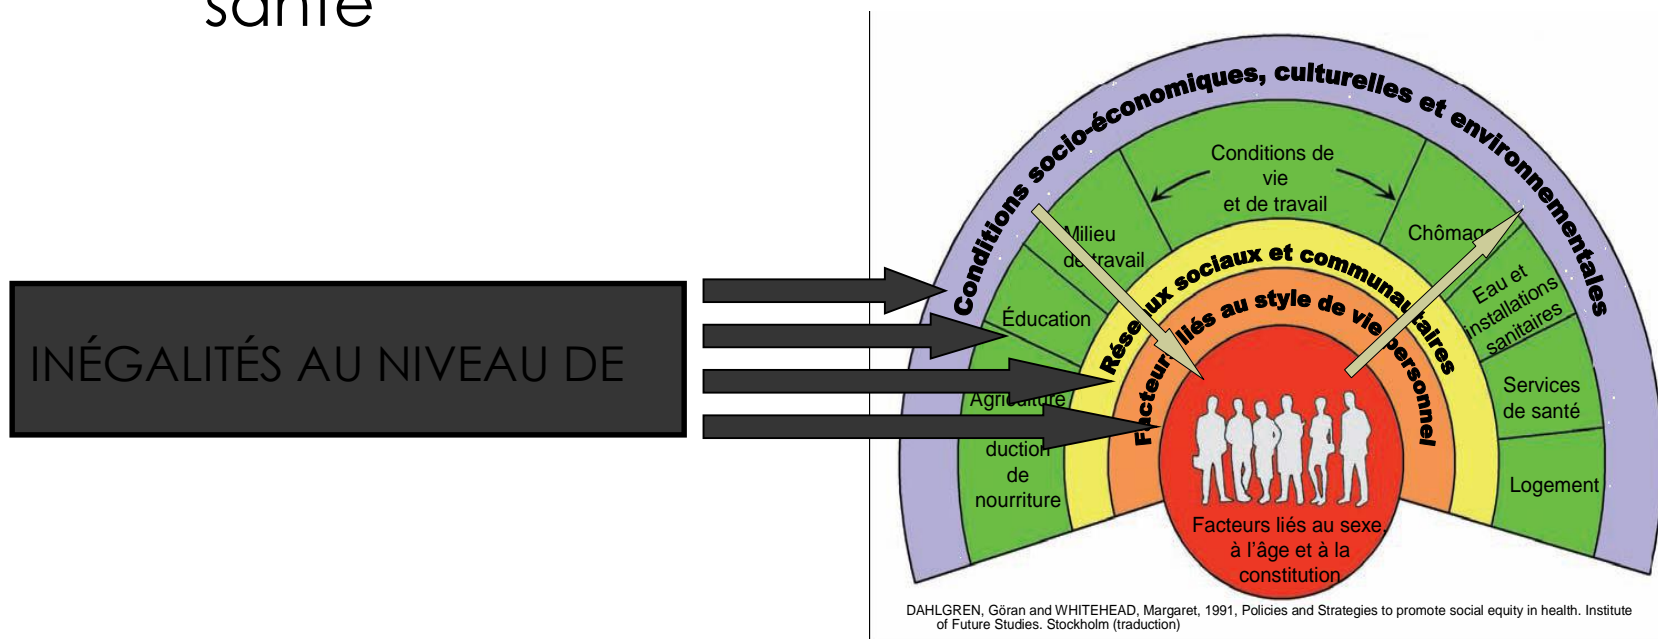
santé

INÉGALITÉS AU NIVEAU DE

Conditions socio-économiques, culturelles et environnementales

Conditions de vie et de travail

Milieu de travail

Chômage

Éducation

Eau et installations sanitaires

Agriculture

Services de santé

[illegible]duction de nourriture

Logement

Réseaux sociaux et communautaires

Facteurs liés au style de vie personnel

Facteurs liés au sexe, à l'âge et à la constitution

DAHLGREN, Göran and WHITEHEAD, Margaret, 1991, Policies and Strategies to promote social equity in health. Institute of Future Studies. Stockholm (traduction)